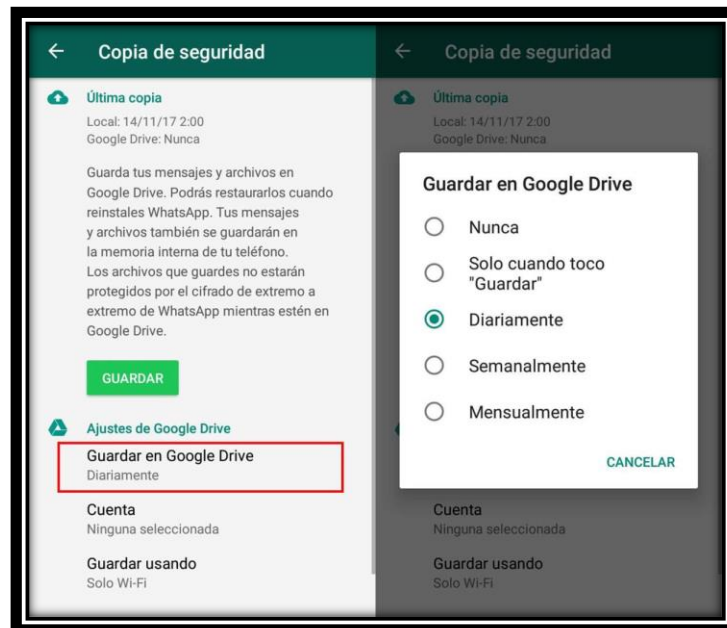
← Copia de seguridad

Última copia
Local: 14/11/17 2:00
Google Drive: Nunca

Guarda tus mensajes y archivos en Google Drive. Podrás restaurarlos cuando reinstales WhatsApp. Tus mensajes y archivos también se guardarán en la memoria interna de tu teléfono. Los archivos que guardes no estarán protegidos por el cifrado de extremo a extremo de WhatsApp mientras estén en Google Drive.

GUARDAR

Ajustes de Google Drive
Guardar en Google Drive
Diariamente

Cuenta
Ninguna seleccionada

Guardar usando
Solo Wi-Fi

← Copia de seguridad

Última copia
Local: 14/11/17 2:00
Google Drive: Nunca

Guardar en Google Drive
Nunca
Solo cuando toco "Guardar"
Diariamente
Semanalmente
Mensualmente

CANCELAR

Cuenta
Ninguna seleccionada

Guardar usando
Solo Wi-Fi